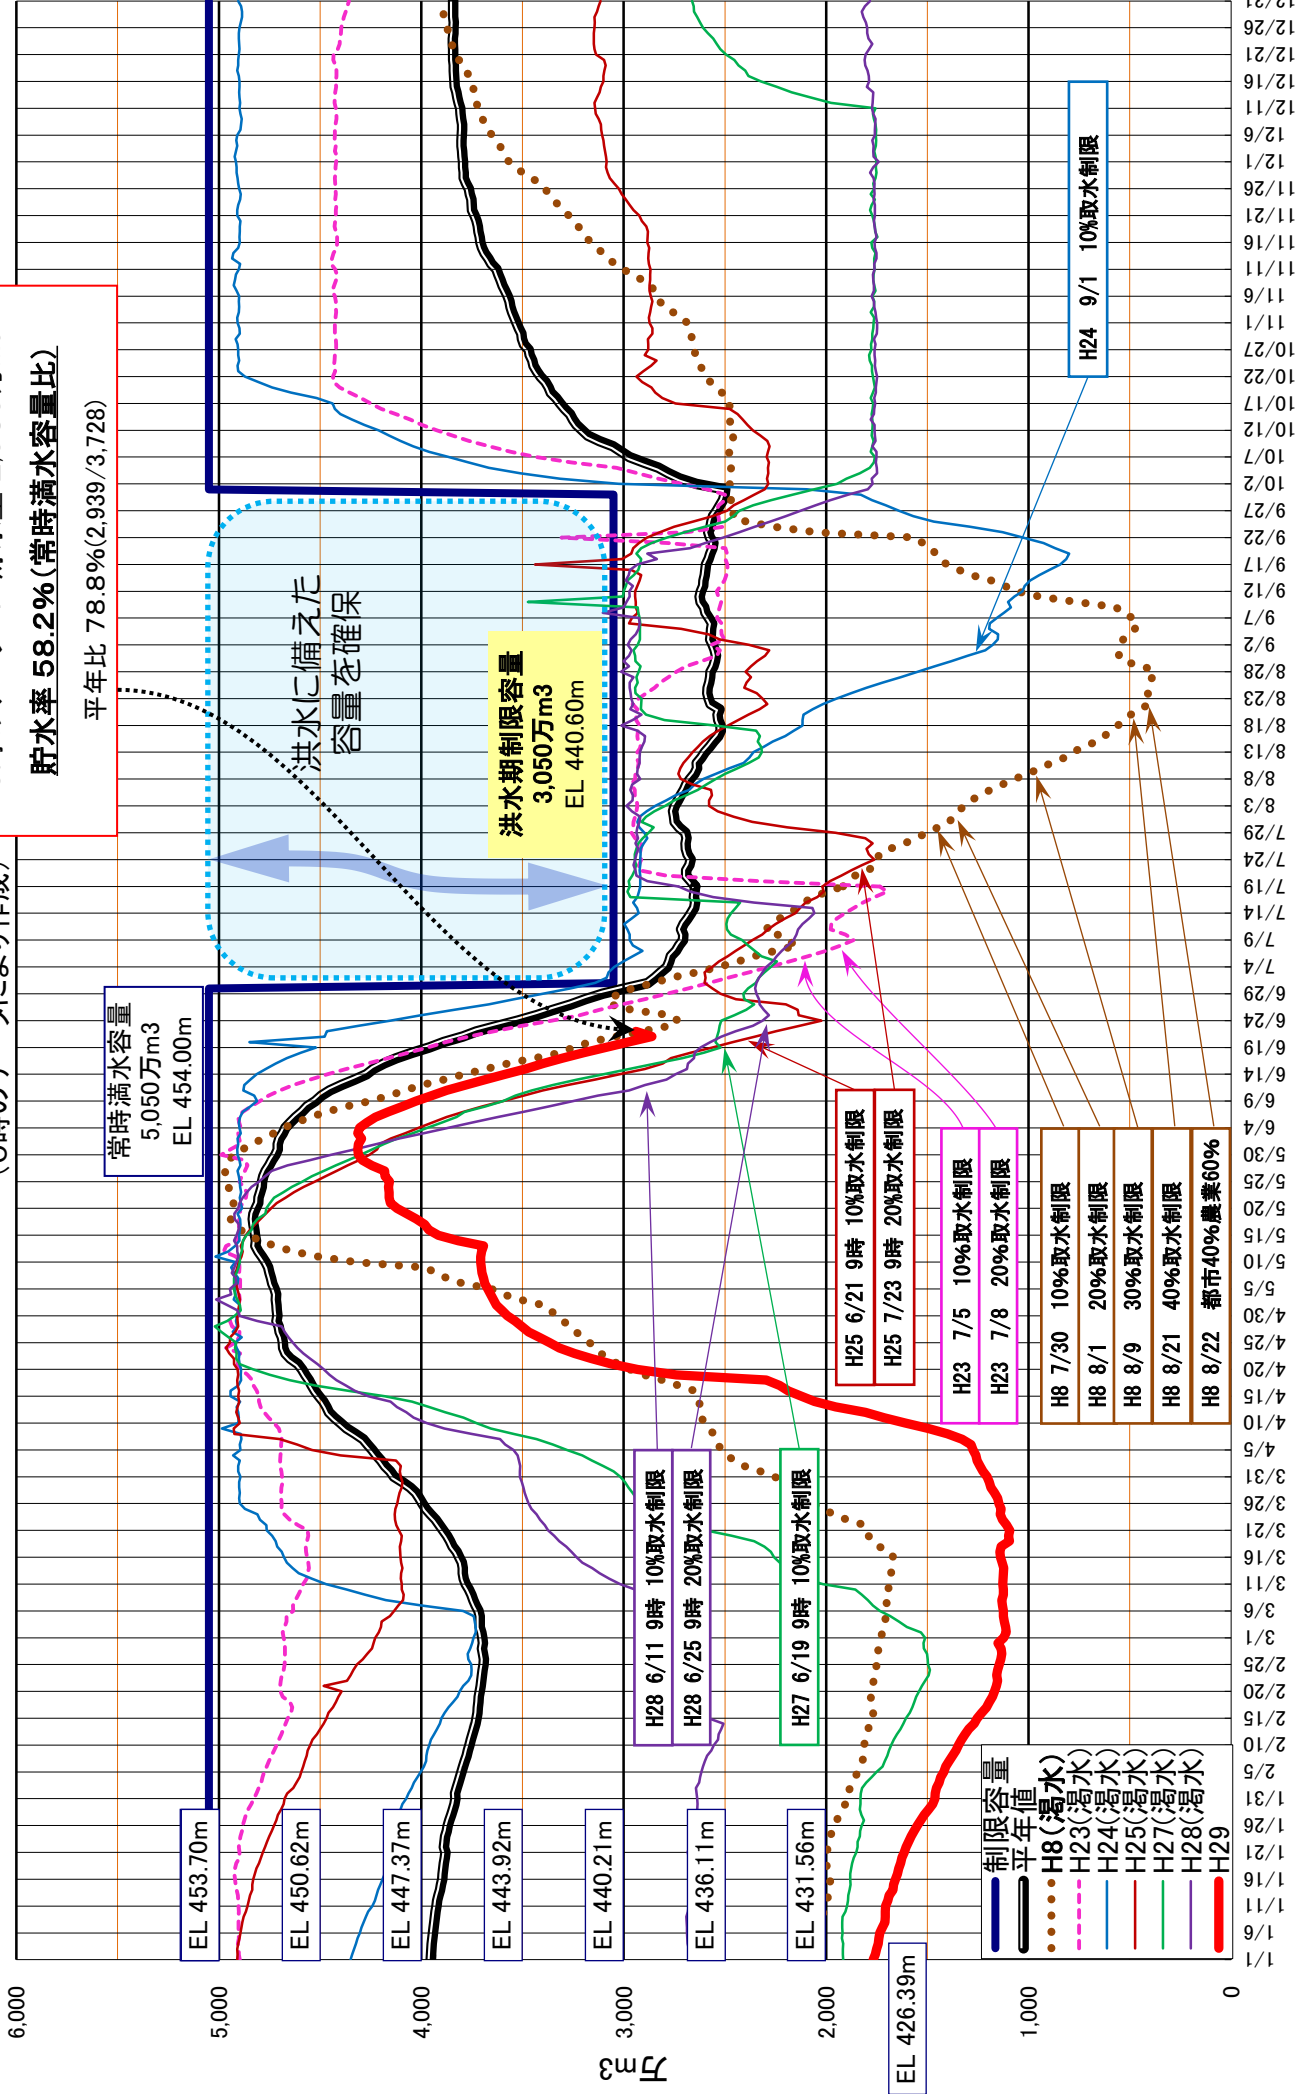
貯水率 58.2%(常時満水容量比)
平年比 78.8%(2,939/3,728)

洪水に備えた容量を確保

洪水期制限容量
3,050万m3
EL 440.60m

常時満水容量
5,050万m3
EL 454.00m

H24 9/1 10%取水制限

H25 6/21 9時 10%取水制限
H25 7/23 9時 20%取水制限

H23 7/5 10%取水制限
H23 7/8 20%取水制限

H8 7/30 10%取水制限
H8 8/1 20%取水制限
H8 8/9 30%取水制限
H8 8/21 40%取水制限
H8 8/22 都市40%農業60%

H28 6/11 9時 10%取水制限
H28 6/25 9時 20%取水制限

H27 6/19 9時 10%取水制限

EL 453.70m
EL 450.62m
EL 447.37m
EL 443.92m
EL 440.21m
EL 436.11m
EL 431.56m
EL 426.39m

制限容量
平年値
H8(渇水)
H23(渇水)
H24(渇水)
H25(渇水)
H27(渇水)
H28(渇水)
H29

6,000
5,000
4,000
3,000
2,000
1,000
0
万m3

1/1 1/6 1/11 1/16 1/21 1/26 1/31 2/5 2/10 2/15 2/20 2/25 3/1 3/6 3/11 3/16 3/21 3/26 3/31 4/5 4/10 4/15 4/20 4/25 4/30 5/5 5/10 5/15 5/20 5/25 5/30 6/4 6/9 6/14 6/19 6/24 6/29 7/4 7/9 7/14 7/19 7/24 7/29 8/3 8/8 8/13 8/18 8/23 8/28 9/2 9/7 9/12 9/17 9/22 9/27 10/2 10/7 10/12 10/17 10/22 10/27 11/1 11/6 11/11 11/16 11/21 11/26 12/1 12/6 12/11 12/16 12/21 12/26 12/31